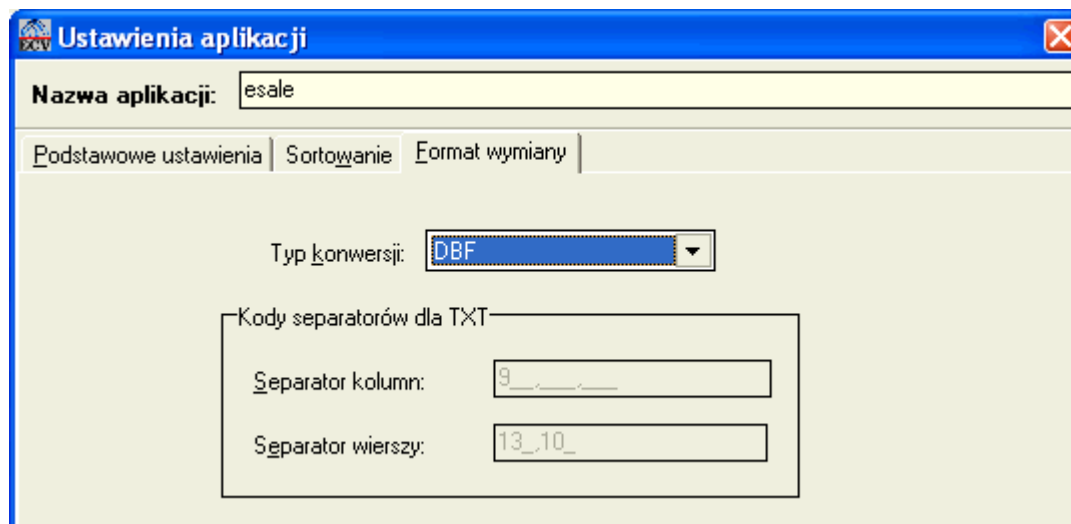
Ustawienia aplikacji

Nazwa aplikacji: esale

Podstawowe ustawienia | Sortowanie | Format wymiany

Typ konwersji: DBF

Kody separatorów dla TXT

Separator kolumn: 9__,___,___

Separator wierszy: 13_,10_